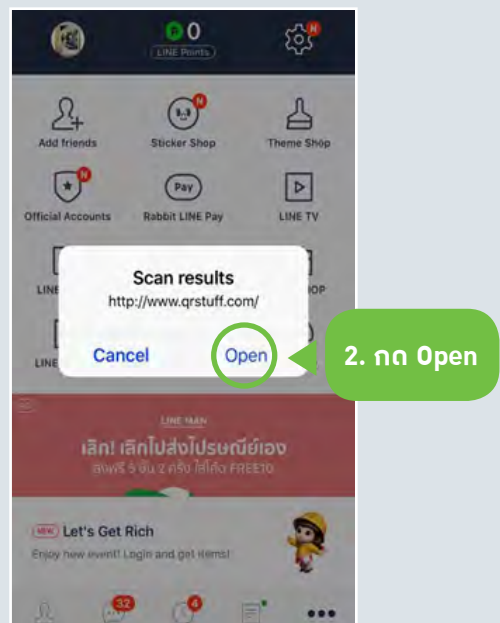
P 0
LINE Points
N

Add friends
N
Sticker Shop
Theme Shop

N
Official Accounts
Pay
Rabbit LINE Pay
LINE TV

LINE
OP
LINE

Scan results
http://www.qrstuff.com/
Cancel
Open

2. กด Open

LINE MAN
เลิก! เลิกไปส่งไปรษณีย์เอง
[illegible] FREE10

NEW Let's Get Rich
Enjoy new event! Login and get items!

32
4
•••